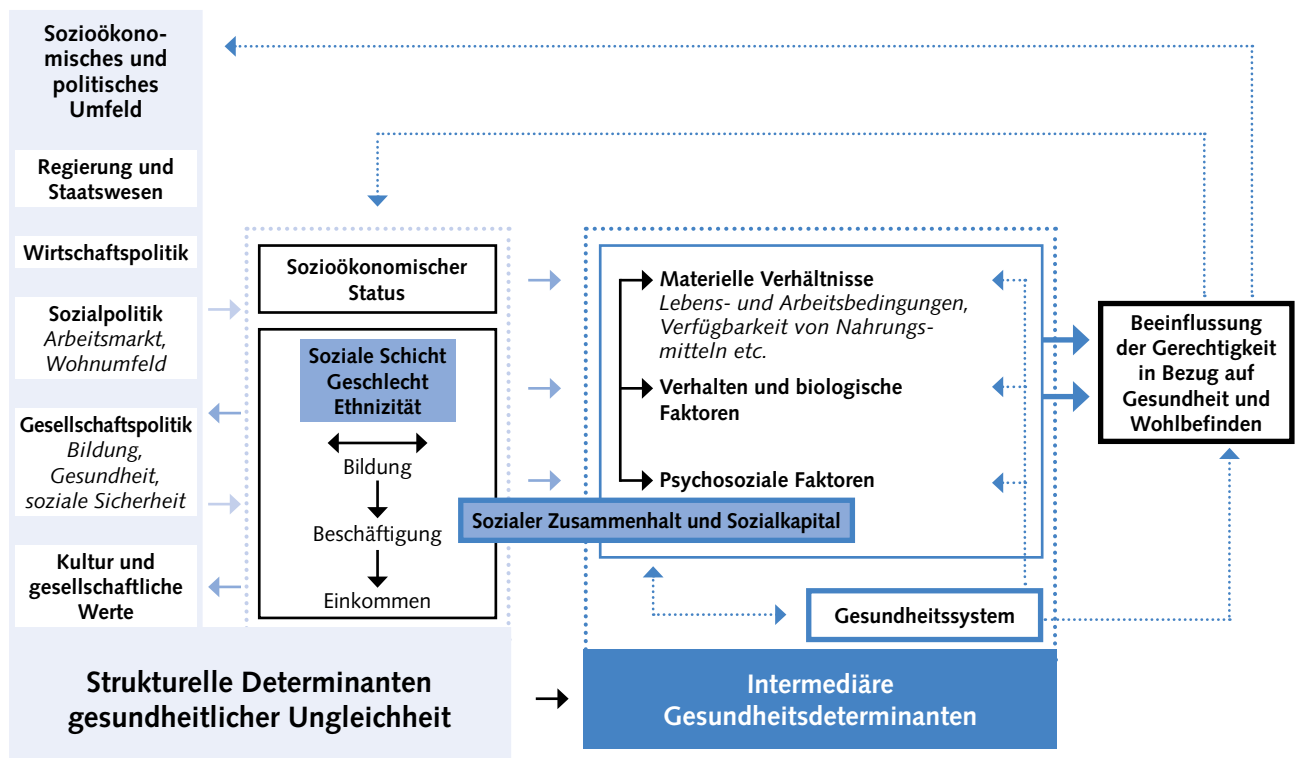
Sozioökonomisches und politisches Umfeld

Regierung und Staatswesen

Wirtschaftspolitik

Sozialpolitik
*Arbeitsmarkt, Wohnumfeld*

Gesellschaftspolitik
*Bildung, Gesundheit, soziale Sicherheit*

Kultur und gesellschaftliche Werte

Sozioökonomischer Status

Soziale Schicht
Geschlecht
Ethnizität

Bildung

Beschäftigung

Einkommen

Materielle Verhältnisse
*Lebens- und Arbeitsbedingungen, Verfügbarkeit von Nahrungsmitteln etc.*

Verhalten und biologische Faktoren

Psychosoziale Faktoren

Sozialer Zusammenhalt und Sozialkapital

Gesundheitssystem

Beeinflussung der Gerechtigkeit in Bezug auf Gesundheit und Wohlbefinden

Strukturelle Determinanten gesundheitlicher Ungleichheit

Intermediäre Gesundheitsdeterminanten